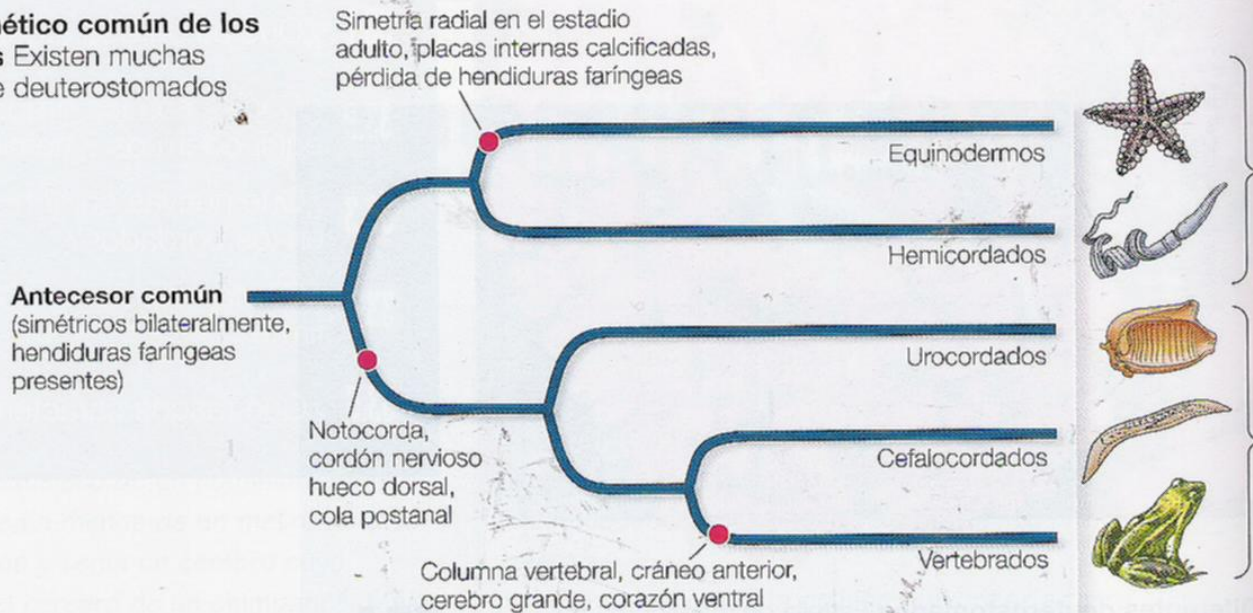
ético común de los
s Existen muchas
e deuterostomados

Simetría radial en el estadio adulto, placas internas calcificadas, pérdida de hendiduras faríngeas

Equinodermos

Hemicordados

Antecesor común
(simétricos bilateralmente, hendiduras faríngeas presentes)

Urocordados

Notocorda, cordón nervioso hueco dorsal, cola postanal

Cefalocordados

Vertebrados

Columna vertebral, cráneo anterior, cerebro grande, corazón ventral